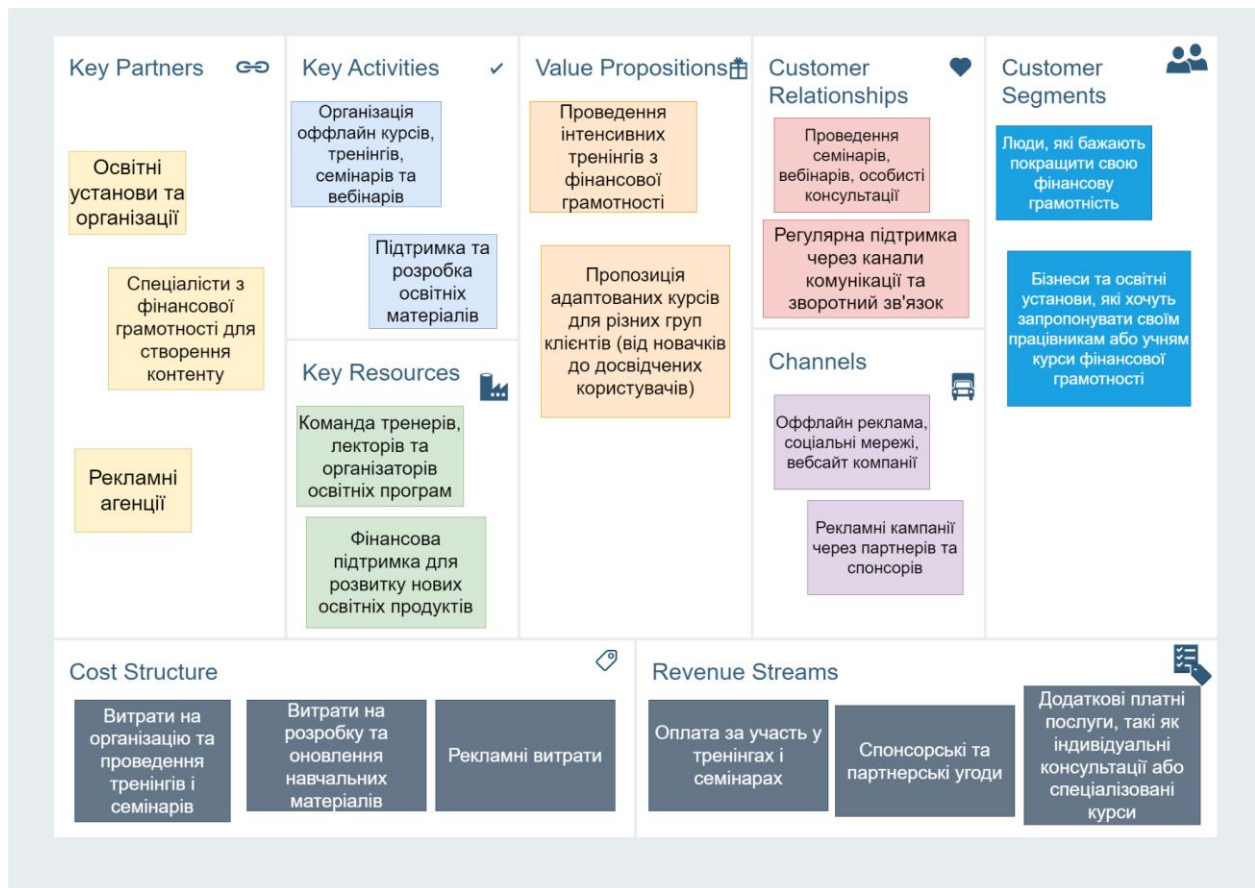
Key Partners

Освітні установи та організації

Спеціалісти з фінансової грамотності для створення контенту

Рекламні агенції

Key Activities

Організація офлайн курсів, тренінгів, семінарів та вебінарів

Підтримка та розробка освітніх матеріалів

Key Resources

Команда тренерів, лекторів та організаторів освітніх програм

Фінансова підтримка для розвитку нових освітніх продуктів

Value Propositions

Проведення інтенсивних тренінгів з фінансової грамотності

Пропозиція адаптованих курсів для різних груп клієнтів (від новачків до досвідчених користувачів)

Customer Relationships

Проведення семінарів, вебінарів, особисті консультації

Регулярна підтримка через канали комунікації та зворотний зв'язок

Channels

Оффлайн реклама, соціальні мережі, вебсайт компанії

Рекламні кампанії через партнерів та спонсорів

Customer Segments

Люди, які бажають покращити свою фінансову грамотність

Бізнеси та освітні установи, які хочуть запропонувати своїм працівникам або учням курси фінансової грамотності

Cost Structure

Витрати на організацію та проведення тренінгів і семінарів

Витрати на розробку та оновлення навчальних матеріалів

Рекламні витрати

Revenue Streams

Оплата за участь у тренінгах і семінарах

Спонсорські та партнерські угоди

Додаткові платні послуги, такі як індивідуальні консультації або спеціалізовані курси